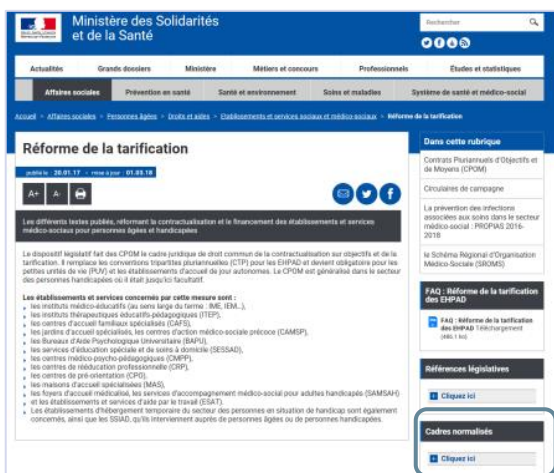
Ministère des Solidarités et de la Santé

Rechercher

Actualités | Grands dossiers | Ministère | Métiers et concours | Professionnels | Études et statistiques

Affaires sociales | Prévention en santé | Santé et environnement | Soins et maladies | Système de santé et médico-social

Accueil › Affaires sociales › Personnes âgées › Droits et aides › Établissements et services sociaux et médico-sociaux › Réforme de la tarification

Réforme de la tarification

publié le : 20.01.17 - mise à jour : 01.03.18

A+ A-

Les différents textes publiés, réformant la contractualisation et le financement des établissements et services médico-sociaux pour personnes âgées et handicapées

Le dispositif législatif fait des CPOM le cadre juridique de droit commun de la contractualisation sur objectifs et de la tarification. Il remplace les conventions tripartites pluriannuelles (CTP) pour les EHPAD et devient obligatoire pour les petites unités de vie (PUV) et les établissements d'accueil de jour autonomes. Le CPOM est généralisé dans le secteur des personnes handicapées où il était jusqu'ici facultatif.

Les établissements et services concernés par cette mesure sont :
les instituts médico-éducatifs (au sens large du terme : IME, IEM...),
les instituts thérapeutiques éducatifs et pédagogiques (ITEP),
les centres d'accueil familiaux spécialisés (CAFS),
les jardins d'accueil spécialisés, les centres d'action médico-sociale précoce (CAMSP),
les Bureaux d'Aide Psychologique Universitaire (BAPU),
les services d'éducation spéciale et de soins à domicile (SESSAD),
les centres médico-psycho-pédagogiques (CMPP),
les centres de rééducation professionnelle (CRP),
les centres de pré-orientation (CPO),
les maisons d'accueil spécialisées (MAS),
les foyers d'accueil médicalisé, les services d'accompagnement médico-social pour adultes handicapés (SAMSAH)
et les établissements et services d'aide par le travail (ESAT).
Les établissements d'hébergement temporaire du secteur des personnes en situation de handicap sont également concernés, ainsi que les SSIAD, qu'ils interviennent auprès de personnes âgées ou de personnes handicapées.

Dans cette rubrique

Contrats Pluriannuels d'Objectifs et de Moyens (CPOM)

Circulaires de campagne

La prévention des infections associées aux soins dans le secteur médico-social : PROPIAS 2016-2018

le Schéma Régional d'Organisation Médico-Sociale (SROMS)

FAQ : Réforme de la tarification des EHPAD

FAQ : Réforme de la tarification des EHPAD Téléchargement (485.1 ko)

Références législatives

Cliquez ici

Cadres normalisés

Cliquez ici